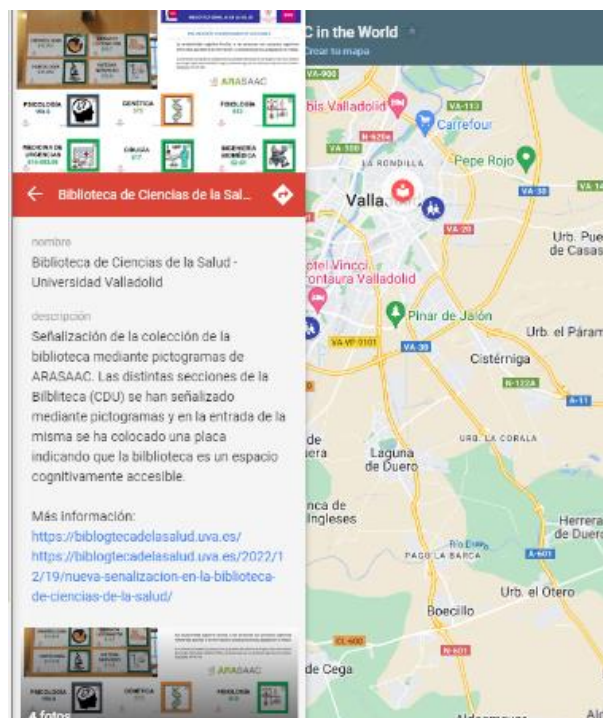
PSICOLOGÍA
GENÉTICA
FISIOLOGÍA
MEDICINA DE URGENCIAS
CIRUGÍA
INGENIERÍA BIOMÉDICA
ARASAAC

← Biblioteca de Ciencias de la Salud...

nombre
Biblioteca de Ciencias de la Salud - Universidad Valladolid

descripción
Señalización de la colección de la biblioteca mediante pictogramas de ARASAAC. Las distintas secciones de la Bibliteca (CDU) se han señalizado mediante pictogramas y en la entrada de la misma se ha colocado una placa indicando que la biblioteca es un espacio cognitivamente accesible.

Más información:
https://biblogtecadelasalud.uva.es/
https://biblogtecadelasalud.uva.es/2022/12/19/nueva-senalizacion-en-la-biblioteca-de-ciencias-de-la-salud/

ARASAAC
PSICOLOGÍA
GENÉTICA
FISIOLOGÍA
4 fotos

C in the World
Crear tu mapa
VA-900
bis Valladolid
VA-113
Carrefour
VA-30
LA RONDILLA
Pepe Rojo
VA-30
VA-14
Valla
VA-20
Urb. Pue de Casas
otel Vincci ontaura Valladolid
Pinar de Jalón
Urb. el Páram
VA-VP-0101
VA-30
Cistérniga
N-122A
A-11
URB. LA CORALA
de ra
Laguna de Duero
nca de Ingleses
Herrera de Due
Río Duero
PAGO LA BARCA
A-601
Urb. el Otero
Boecillo
CL-600
N-601
de Cega